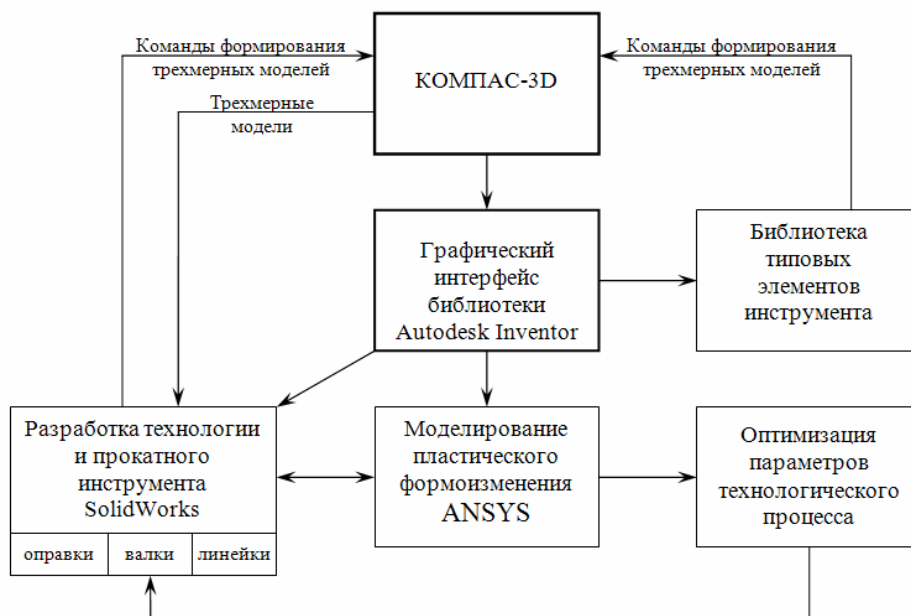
Команды формирования трехмерных моделей

КОМПАС-3D

Команды формирования трехмерных моделей

Трехмерные модели

Графический интерфейс библиотеки Autodesk Inventor

Библиотека типовых элементов инструмента

Разработка технологии и прокатного инструмента SolidWorks

| оправки | валки | линейки |
|---|---|---|

Моделирование пластического формоизменения ANSYS

Оптимизация параметров технологического процесса